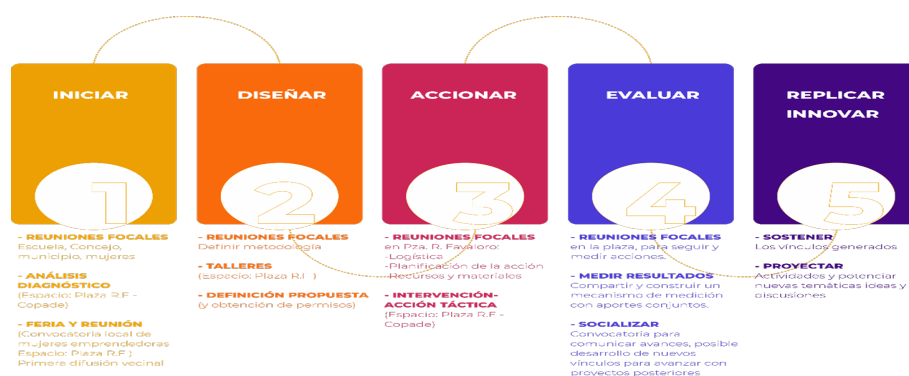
INICIAR

1

- REUNIONES FOCALES
Escuela, Concejo, municipio, mujeres

- ANÁLISIS DIAGNÓSTICO
(Espacio: Plaza R.F - Copade)

- FERIA Y REUNIÓN
(Convocatoria local de mujeres emprendedoras Espacio: Plaza R.F.)
Primera difusión vecinal

DISEÑAR

2

- REUNIONES FOCALES
Definir metodología

- TALLERES
(Espacio: Plaza R.F.)

- DEFINICIÓN PROPUESTA
(y obtención de permisos)

ACCIONAR

3

- REUNIONES FOCALES
en Pza. R. Favaloro:
-Logística
-Planificación de la acción
-Recursos y materiales

- INTERVENCIÓN-ACCIÓN TÁCTICA
(Espacio: Plaza R.F - Copade)

EVALUAR

4

- REUNIONES FOCALES
en la plaza, para seguir y medir acciones.

- MEDIR RESULTADOS
Compartir y construir un mecanismo de medición con aportes conjuntos.

- SOCIALIZAR
Convocatoria para comunicar avances, posible desarrollo de nuevos vínculos para avanzar con proyectos posteriores

REPLICAR
INNOVAR

5

- SOSTENER
Los vínculos generados

- PROYECTAR
Actividades y potenciar nuevas temáticas ideas y discusiones